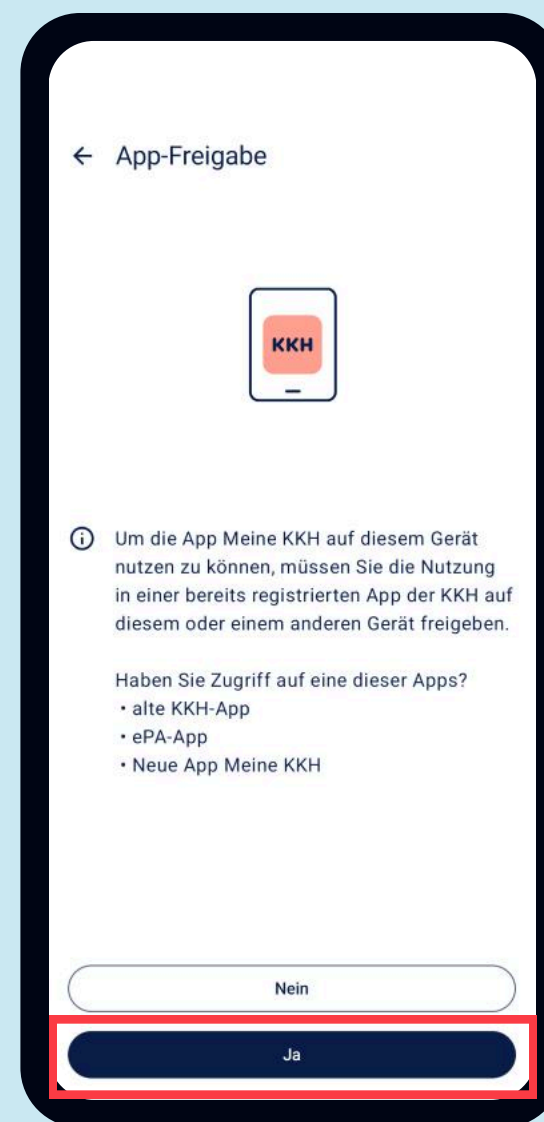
← App-Freigabe

KKH

Um die App Meine KKH auf diesem Gerät nutzen zu können, müssen Sie die Nutzung in einer bereits registrierten App der KKH auf diesem oder einem anderen Gerät freigeben.

Haben Sie Zugriff auf eine dieser Apps?
• alte KKH-App
• ePA-App
• Neue App Meine KKH

Nein

Ja